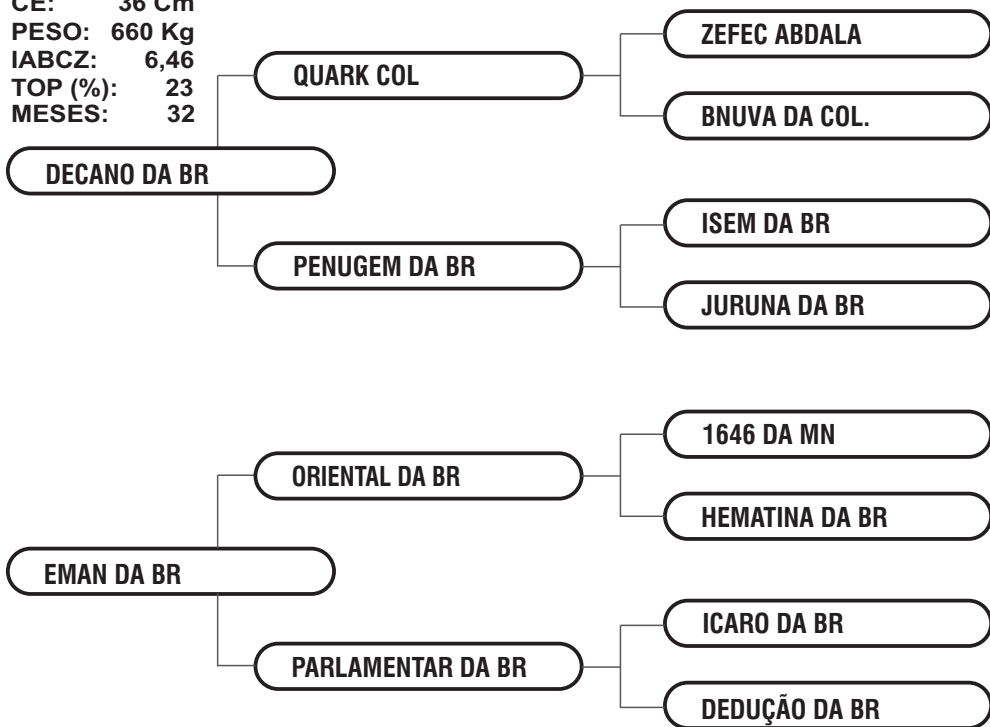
CE: 36 Cm
PESO: 660 Kg
IABCZ: 6,46
TOP (%): 23
MESES: 32

DECANO DA BR
QUARK COL
ZEFEC ABDALA
BNUVA DA COL.
PENUGEM DA BR
ISEM DA BR
JURUNA DA BR

EMAN DA BR
ORIENTAL DA BR
1646 DA MN
HEMATINA DA BR
PARLAMENTAR DA BR
ICARO DA BR
DEDUÇÃO DA BR